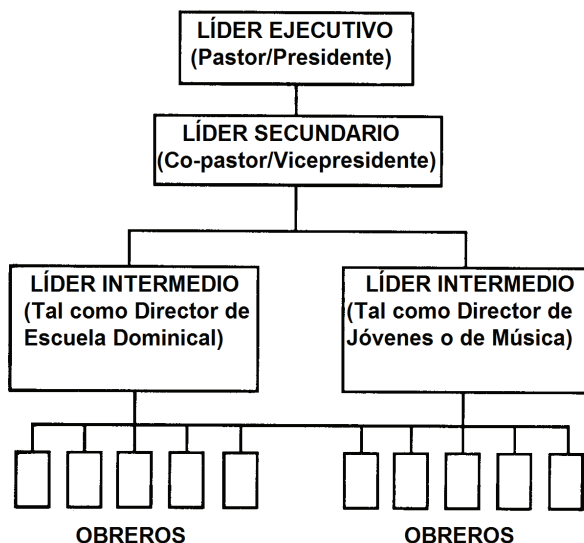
LÍDER EJECUTIVO
(Pastor/Presidente)

LÍDER SECUNDARIO
(Co-pastor/Vicepresidente)

LÍDER INTERMEDIO
(Tal como Director de Escuela Dominical)

LÍDER INTERMEDIO
(Tal como Director de Jóvenes o de Música)

OBREROS

OBREROS